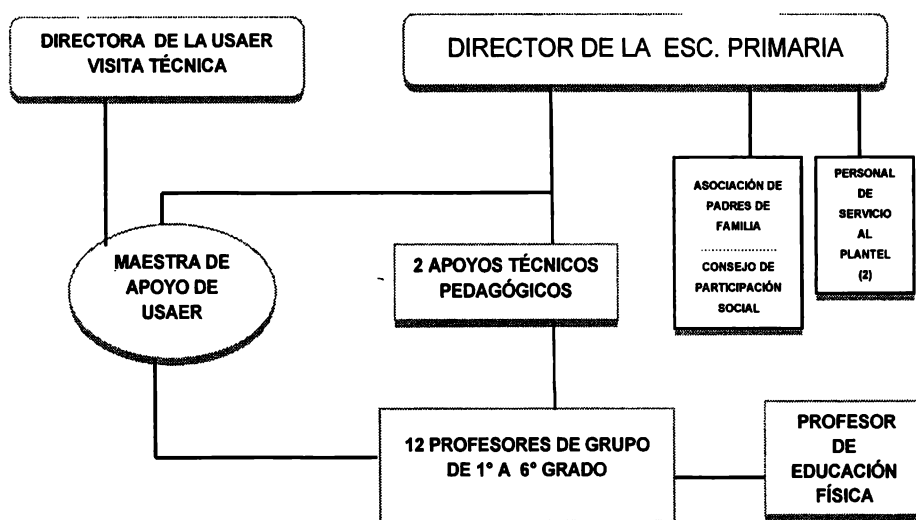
DIRECTORA DE LA USAER
VISITA TÉCNICA

DIRECTOR DE LA ESC. PRIMARIA

ASOCIACIÓN DE PADRES DE FAMILIA
CONSEJO DE PARTICIPACIÓN SOCIAL

PERSONAL DE SERVICIO AL PLANTEL (2)

MAESTRA DE APOYO DE USAER

2 APOYOS TÉCNICOS PEDAGÓGICOS

12 PROFESORES DE GRUPO DE 1° A 6° GRADO

PROFESOR DE EDUCACIÓN FÍSICA